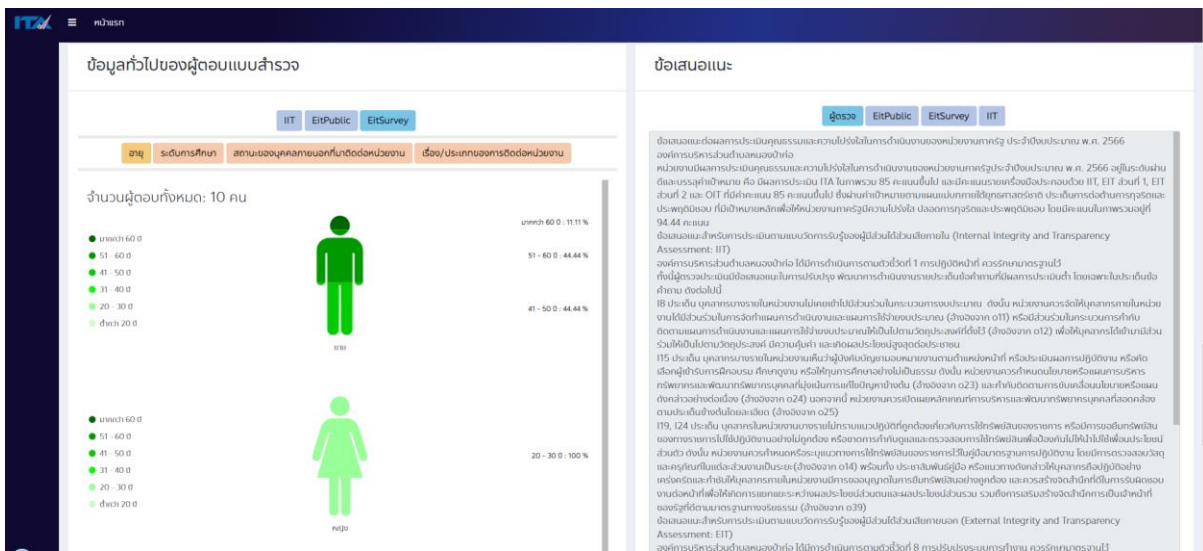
ITA ≡ หน้าแรก

ข้อมูลทั่วไปของผู้ตอบแบบสำรวจ

IIT EitPublic EitSurvey

อายุ ระดับการศึกษา สถานะของบุคคลภายนอกที่มาติดต่อหน่วยงาน เรื่อง/ประเภทของการติดต่อหน่วยงาน

จำนวนผู้ตอบทั้งหมด: 10 คน

● มากกว่า 60 ปี
● 51 - 60 ปี
● 41 - 50 ปี
● 31 - 40 ปี
● 20 - 30 ปี
● ต่ำกว่า 20 ปี

มากกว่า 60 ปี : 11.11 %
51 - 60 ปี : 44.44 %
41 - 50 ปี : 44.44 %

ชาย

● มากกว่า 60 ปี
● 51 - 60 ปี
● 41 - 50 ปี
● 31 - 40 ปี
● 20 - 30 ปี
● ต่ำกว่า 20 ปี

20 - 30 ปี : 100 %

หญิง

ข้อเสนอแนะ

ผู้ตรวจ EitPublic EitSurvey IIT

ข้อเสนอแนะต่อผลการประเมินคุณธรรมและความโปร่งใสในการดำเนินงานของหน่วยงานภาครัฐ ประจำปีงบประมาณ พ.ศ. 2566 องค์การบริหารส่วนตำบลหนองป่าก่อ
หน่วยงานมีผลการประเมินคุณธรรมและความโปร่งใสในการดำเนินงานของหน่วยงานภาครัฐประจำปีงบประมาณ พ.ศ. 2566 อยู่ในระดับผ่าน ดีและบรรลุค่าเป้าหมาย คือ มีผลการประเมิน ITA ในภาพรวม 85 คะแนนขึ้นไป และมีคะแนนรายเครื่องมือประกอบด้วย IIT, EIT ส่วนที่ 1, EIT ส่วนที่ 2 และ OIT ที่มีค่าคะแนน 85 คะแนนขึ้นไป ซึ่งผ่านค่าเป้าหมายตามแผนแม่บทภายใต้ยุทธศาสตร์ชาติ ประเด็นการต่อต้านการทุจริตและประพฤติมิชอบ ที่มีเป้าหมายหลักเพื่อให้หน่วยงานภาครัฐมีความโปร่งใส ปลอดการทุจริตและประพฤติมิชอบ โดยมีคะแนนในภาพรวมอยู่ที่ 94.44 คะแนน
ข้อเสนอแนะสำหรับการประเมินตามแบบวัดการรับรู้ของผู้มีส่วนได้ส่วนเสียภายใน (Internal Integrity and Transparency Assessment: IIT)
องค์การบริหารส่วนตำบลหนองป่าก่อ ได้มีการดำเนินการตามตัวชี้วัดที่ 1 การปฏิบัติหน้าที่ ควรรักษามาตรฐานไว้
ทั้งนี้ผู้ตรวจประเมินมีข้อเสนอแนะในการปรับปรุง พัฒนาการดำเนินงานรายประเด็นข้อคำถามที่มีผลการประเมินต่ำ โดยเฉพาะในประเด็นข้อคำถาม ดังต่อไปนี้
I8 ประเด็น บุคลากรภายในหน่วยงานไม่เคยเข้าไปมีส่วนร่วมในกระบวนการงบประมาณ ดังนั้น หน่วยงานควรจัดให้บุคลากรภายในหน่วยงานได้มีส่วนร่วมในการจัดทำแผนการดำเนินงานและแผนการใช้จ่ายงบประมาณ (อ้างอิงจาก o11) หรือมีส่วนร่วมในกระบวนการกำกับติดตามแผนการดำเนินงานและแผนการใช้จ่ายงบประมาณให้เป็นไปตามวัตถุประสงค์ที่ตั้งไว้ (อ้างอิงจาก o12) เพื่อให้บุคลากรได้เข้ามามีส่วนร่วมให้เป็นไปตามวัตถุประสงค์ มีความคุ้มค่า และเกิดผลประโยชน์สูงสุดต่อประชาชน
I15 ประเด็น บุคลากรภายในหน่วยงานเห็นว่ามุ่งเน้นปัญหาตามหมายงานตามตำแหน่งหน้าที่ หรือประเมินผลการปฏิบัติงาน หรือคัดเลือกผู้เข้ารับการฝึกอบรม ศึกษาดูงาน หรือให้ทุนการศึกษาอย่างไม่เป็นธรรม ดังนั้น หน่วยงานควรกำหนดนโยบายหรือแผนการบริหารทรัพยากรและพัฒนาทรัพยากรบุคคลที่มุ่งเน้นการแก้ไขปัญหาข้างต้น (อ้างอิงจาก o23) และกำกับติดตามการขับเคลื่อนนโยบายหรือแผนดังกล่าวอย่างต่อเนื่อง (อ้างอิงจาก o24) นอกจากนี้ หน่วยงานควรเปิดเผยหลักเกณฑ์การบริหารและพัฒนาทรัพยากรบุคคลที่สอดคล้องตามประเด็นข้างต้นโดยละเอียด (อ้างอิงจาก o25)
I19, I24 ประเด็น บุคลากรในหน่วยงานบางรายไม่ทราบแนวปฏิบัติที่ถูกต้องเกี่ยวกับการใช้ทรัพย์สินของราชการ หรือมีการยืมทรัพย์สินของทางราชการไปใช้ปฏิบัติงานอย่างไม่ถูกต้อง หรือขาดการกำกับดูแลและตรวจสอบการใช้ทรัพย์สินเพื่อป้องกันไม่ให้นำไปใช้เพื่อประโยชน์ส่วนตัว ดังนั้น หน่วยงานควรกำหนดหรือระบุแนวทางการใช้ทรัพย์สินของราชการไว้ในคู่มือมาตรฐานการปฏิบัติงาน โดยมีการตรวจสอบวัสดุและครุภัณฑ์ในแต่ละส่วนงานเป็นระยะ (อ้างอิงจาก o14) พร้อมทั้ง ประชาสัมพันธ์คู่มือ หรือแนวทางดังกล่าวให้บุคลากรถือปฏิบัติอย่างเคร่งครัดและกำชับให้บุคลากรภายในหน่วยงานมีการขออนุญาตในการยืมทรัพย์สินอย่างถูกต้อง และควรสร้างจิตสำนึกที่ดีในการรับผิดชอบงานต่อหน้าที่เพื่อให้ตัดการแยกแยะระหว่างผลประโยชน์ส่วนตนและผลประโยชน์ส่วนรวม รวมถึงการเสริมสร้างจิตสำนึกการเป็นเจ้าหน้าที่ของรัฐที่ดีตามมาตรฐานทางจริยธรรม (อ้างอิงจาก o39)
ข้อเสนอแนะสำหรับการประเมินตามแบบวัดการรับรู้ของผู้มีส่วนได้ส่วนเสียภายนอก (External Integrity and Transparency Assessment: EIT)
องค์การบริหารส่วนตำบลหนองป่าก่อ ได้มีการดำเนินการตามตัวชี้วัดที่ 8 การปรับปรุงระบบการทำงาน ควรรักษามาตรฐานไว้